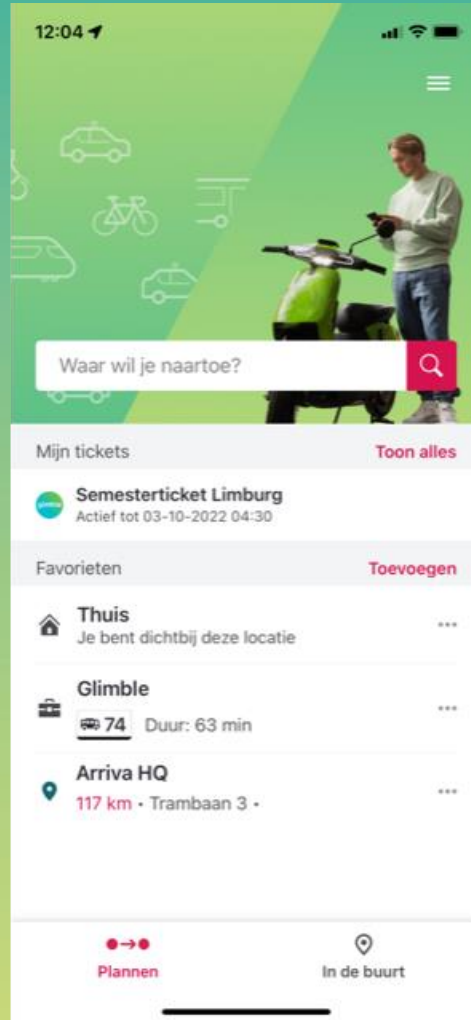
12:04

Waar wil je naartoe?

Mijn tickets
Toon alles

Semesterticket Limburg
Actief tot 03-10-2022 04:30

Favorieten
Toevoegen

Thuis
Je bent dichtbij deze locatie

Glimble
74 Duur: 63 min

Arriva HQ
117 km • Trambaan 3 •

Plannen
In de buurt